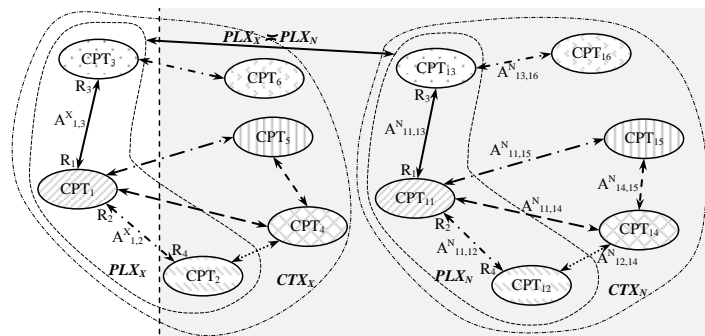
$PLX_X = PLX_N$

$CPT_3$

$CPT_6$

$R_3$

$A^X_{1,3}$

$CPT_5$

$R_1$

$CPT_1$

$R_2$

$CPT_4$

$A^X_{1,2}$

$R_4$

$PLX_X$

$CPT_2$

$CTX_X$

$CPT_{13}$

$A^N_{13,16}$

$CPT_{16}$

$R_3$

$A^N_{11,13}$

$A^N_{11,15}$

$CPT_{15}$

$R_1$

$A^N_{14,15}$

$CPT_{11}$

$A^N_{11,14}$

$R_2$

$CPT_{14}$

$A^N_{11,12}$

$PLX_N$

$R_4$

$A^N_{12,14}$

$CPT_{12}$

$CTX_N$